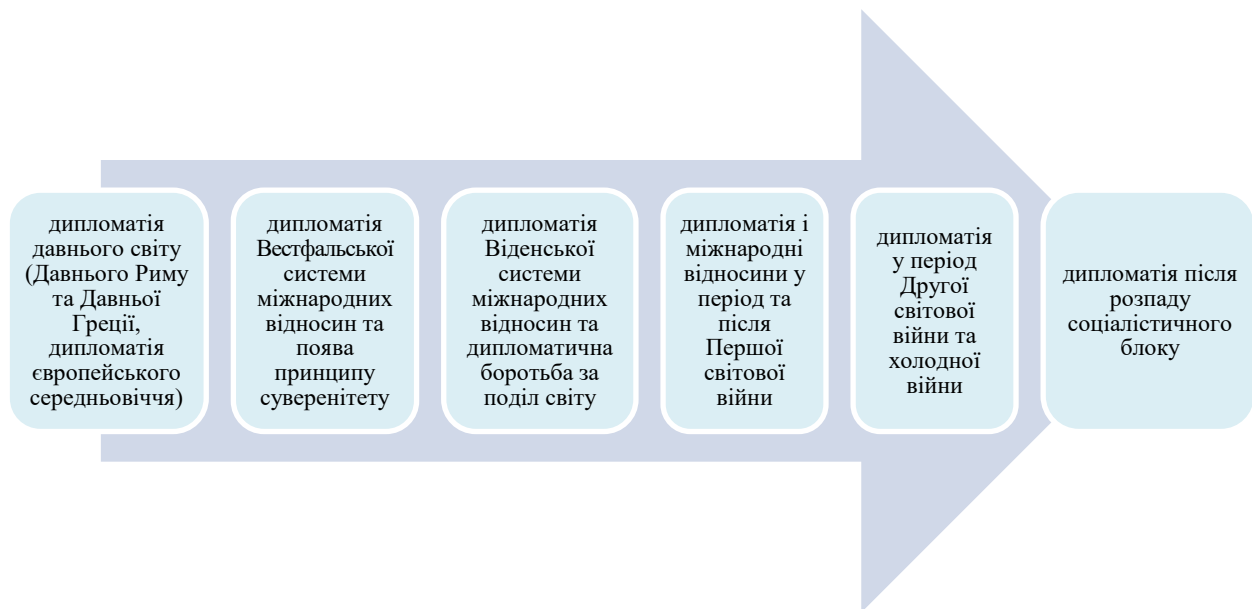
дипломатія давнього світу (Давнього Риму та Давньої Греції, дипломатія європейського середньовіччя)

дипломатія Вестфальської системи міжнародних відносин та поява принципу суверенітету

дипломатія Віденської системи міжнародних відносин та дипломатична боротьба за поділ світу

дипломатія і міжнародні відносини у період та після Першої світової війни

дипломатія у період Другої світової війни та холодної війни

дипломатія після розпаду соціалістичного блоку